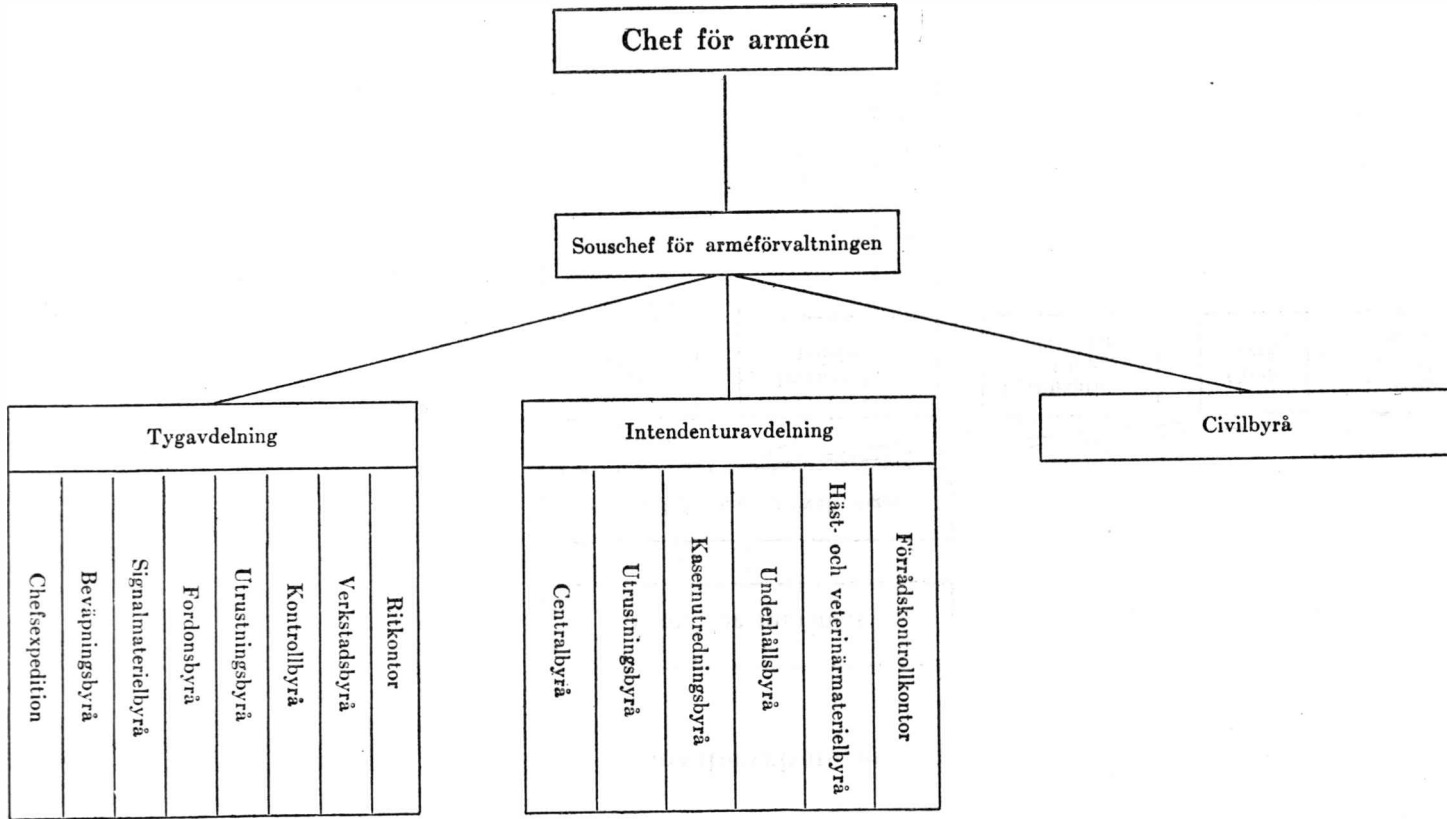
Chef för armén

Souschef för arméförvaltningen

Tygavdelning

Chefsexpedition

Beväpningsbyrå

Signalmaterielbyrå

Fordonsbyrå

Utrustningsbyrå

Kontrollbyrå

Verkstadsbyrå

Ritkontor

Intendenturavdelning

Centralbyrå

Utrustningsbyrå

Kasernutredningsbyrå

Underhållsbyrå

Häst- och veterinärmaterielbyrå

Förrådskontrollkontor

Civilbyrå